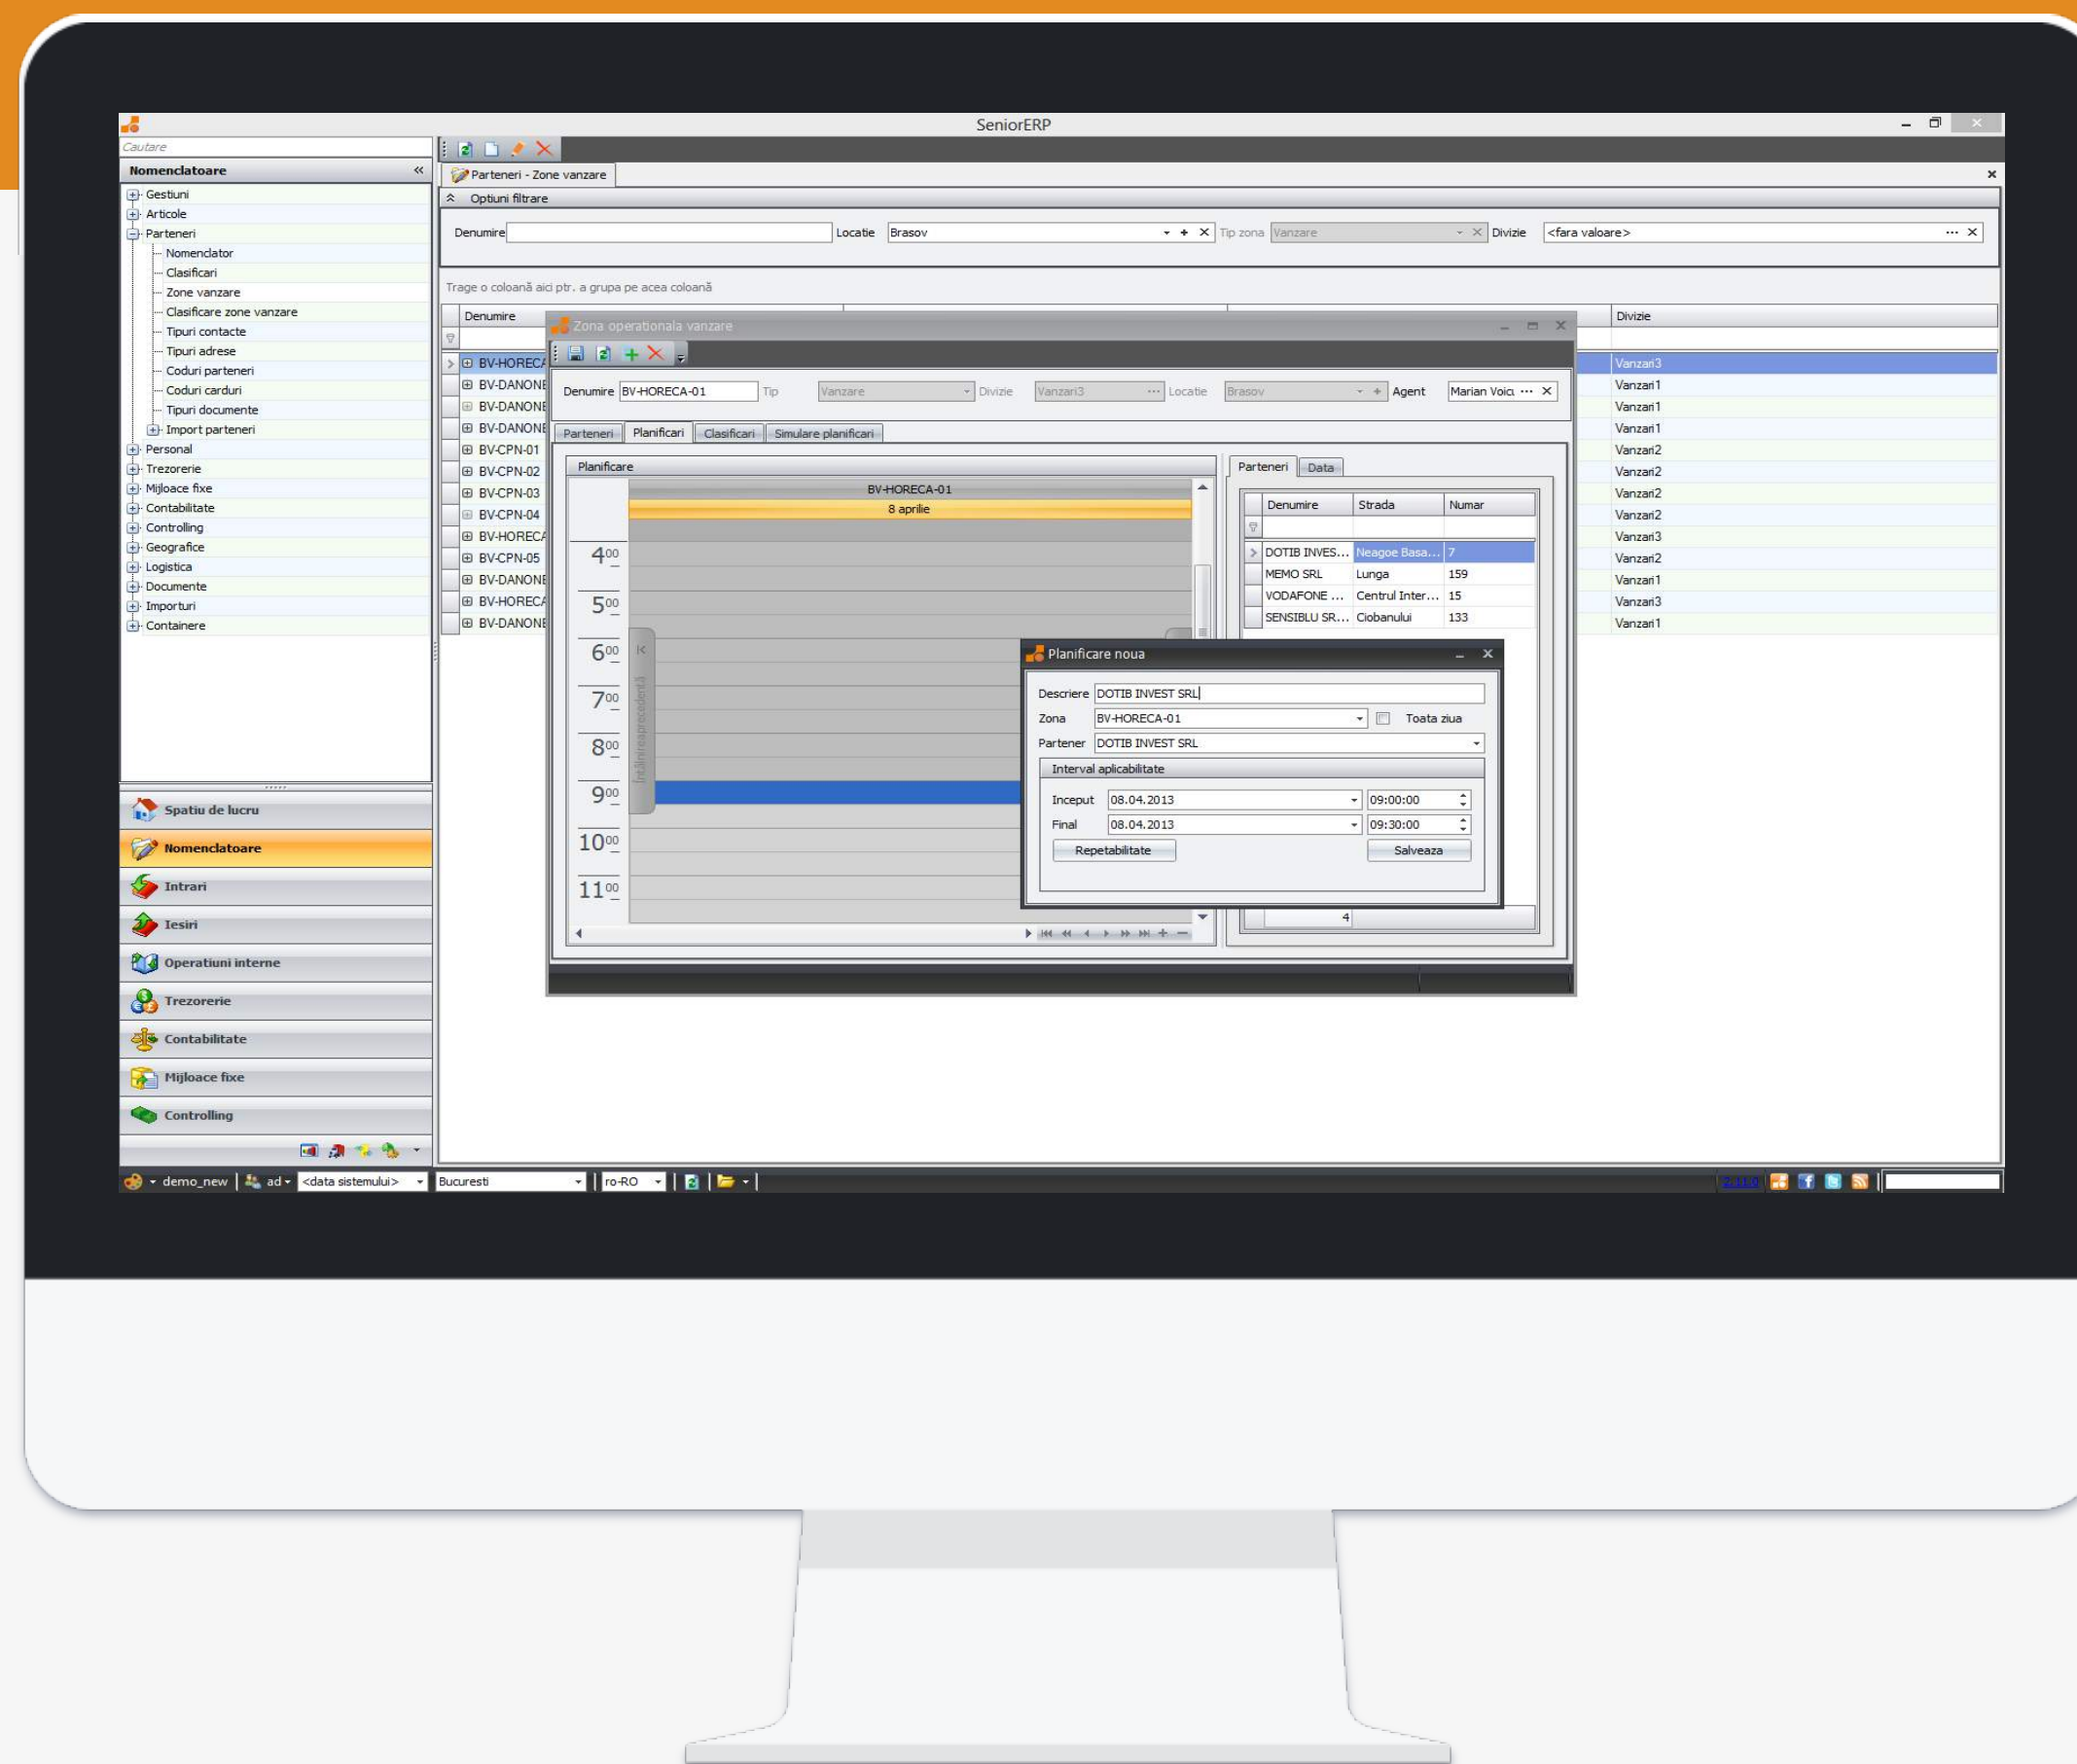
SeniorERP

Cautare

Nomenclatoare

Gestiuni
Articole
Parteneri
Nomenclator
Clasificari
Zone vanzare
Clasificare zone vanzare
Tipuri contacte
Tipuri adrese
Coduri parteneri
Coduri carduri
Tipuri documente
Import parteneri
Personal
Trezorerie
Mijloace fixe
Contabilitate
Controlling
Geografice
Logistica
Documente
Importuri
Containere

Spatiu de lucru
Nomenclatoare
Intrari
Iesiri
Operatiuni interne
Trezorerie
Contabilitate
Mijloace fixe
Controlling

Parteneri - Zone vanzare

Optiuni filtrare

Denumire | Locatie | Brasov | Tip zona | Vanzare | Divizie | <fara valoare>

Trage o coloană aici ptr. a grupa pe acea coloană

| Denumire | Divizie |
|---|---|
| BV-HORECA | Vanzari3 |
| BV-DANONE | Vanzari1 |
| BV-DANONE | Vanzari1 |
| BV-DANONE | Vanzari1 |
| BV-CPN-01 | Vanzari2 |
| BV-CPN-02 | Vanzari2 |
| BV-CPN-03 | Vanzari2 |
| BV-CPN-04 | Vanzari2 |
| BV-HORECA | Vanzari3 |
| BV-CPN-05 | Vanzari2 |
| BV-DANONE | Vanzari1 |
| BV-HORECA | Vanzari3 |
| BV-DANONE | Vanzari1 |

Zona operationala vanzare

Denumire BV-HORECA-01 Tip Vanzare Divizie Vanzari3 Locatie Brasov Agent Marian Voic

Parteneri | Planificari | Clasificari | Simulare planificari

Planificare

BV-HORECA-01
8 aprilie

$4^{00}$
$5^{00}$
$6^{00}$
$7^{00}$
$8^{00}$
$9^{00}$
$10^{00}$
$11^{00}$

Intalnirea precedenta

Parteneri | Data

| Denumire | Strada | Numar |
|---|---|---|
| DOTIB INVES... | Neagoe Basa... | 7 |
| MEMO SRL | Lunga | 159 |
| VODAFONE ... | Centrul Inter... | 15 |
| SENSIBLU SR... | Ciobanului | 133 |

4

Planificare noua

Descriere DOTIB INVEST SRL
Zona BV-HORECA-01 Toata ziua
Partener DOTIB INVEST SRL
Interval aplicabilitate
Inceput 08.04.2013 09:00:00
Final 08.04.2013 09:30:00
Repetabilitate
Salveaza

demo_new | ad | <data sistemului> | Bucuresti | ro-RO